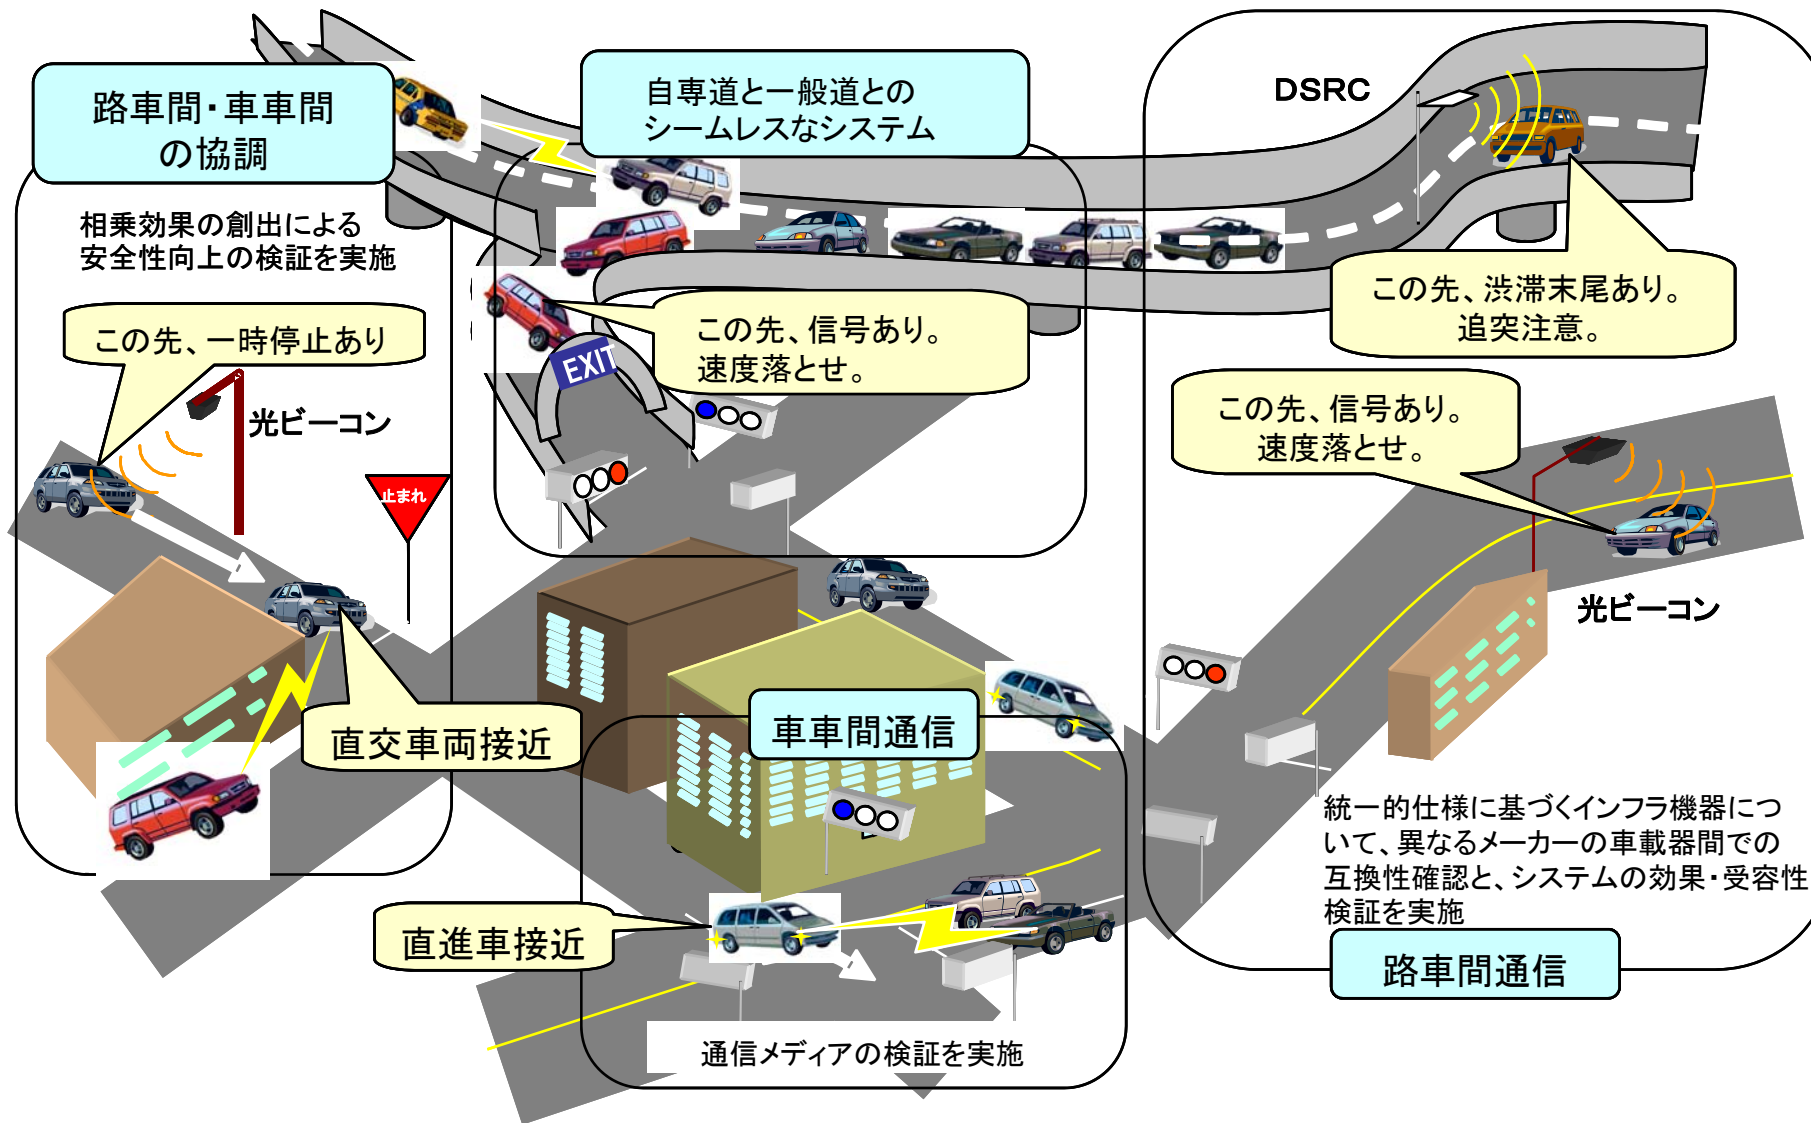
路車間･車車間の協調

相乗効果の創出による安全性向上の検証を実施

この先、一時停止あり

光ビーコン

止まれ

直交車両接近

自専道と一般道とのシームレスなシステム

この先、信号あり。速度落とせ。

EXIT

DSRC

この先、渋滞末尾あり。追突注意。

この先、信号あり。速度落とせ。

光ビーコン

車車間通信

直進車接近

通信メディアの検証を実施

統一的仕様に基づくインフラ機器について、異なるメーカーの車載器間での互換性確認と、システムの効果・受容性検証を実施

路車間通信